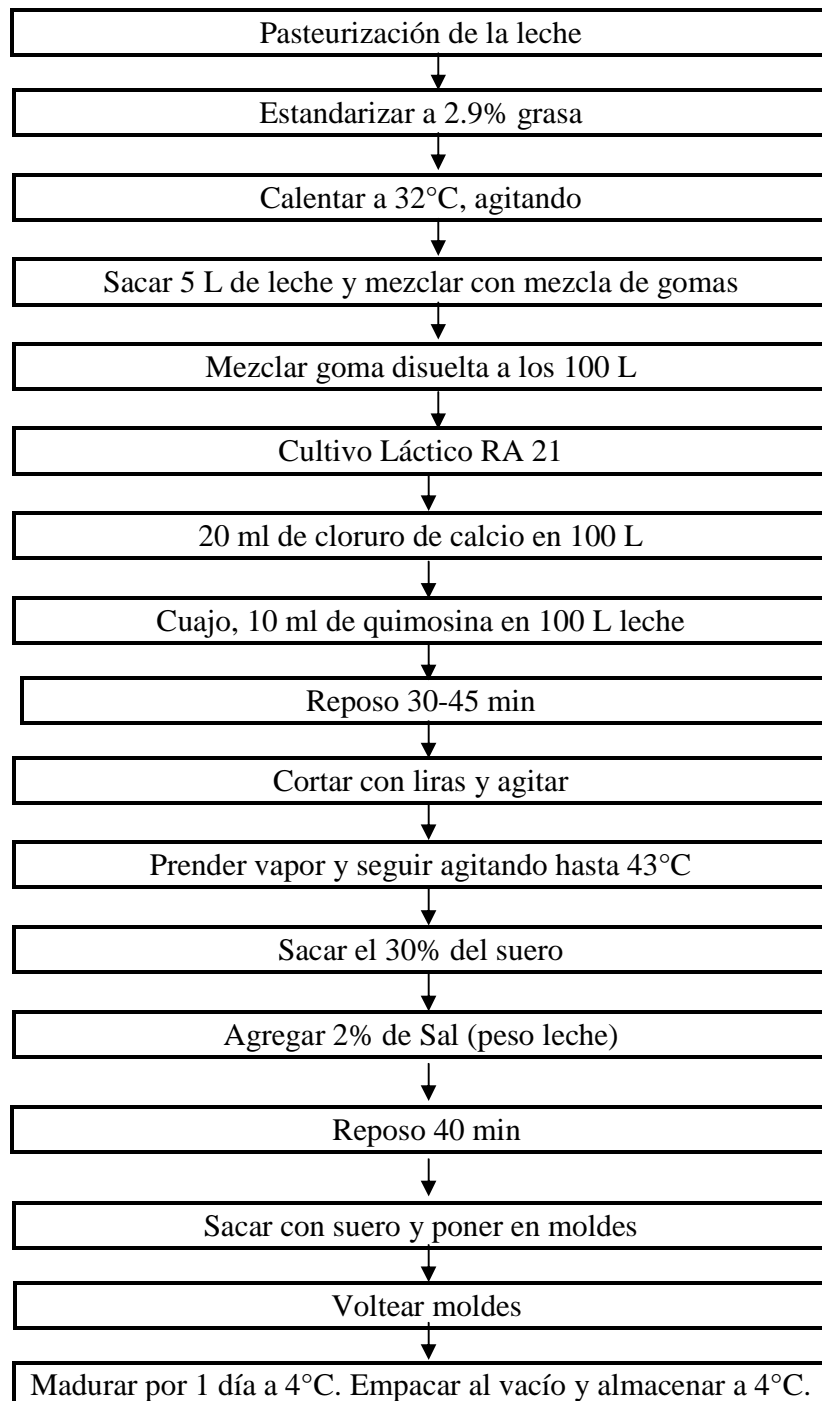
Pasteurización de la leche

Estandarizar a 2.9% grasa

Calentar a 32°C, agitando

Sacar 5 L de leche y mezclar con mezcla de gomas

Mezclar goma disuelta a los 100 L

Cultivo Láctico RA 21

20 ml de cloruro de calcio en 100 L

Cuajo, 10 ml de quimosina en 100 L leche

Reposo 30-45 min

Cortar con liras y agitar

Prender vapor y seguir agitando hasta 43°C

Sacar el 30% del suero

Agregar 2% de Sal (peso leche)

Reposo 40 min

Sacar con suero y poner en moldes

Voltear moldes

Madurar por 1 día a 4°C. Empacar al vacío y almacenar a 4°C.